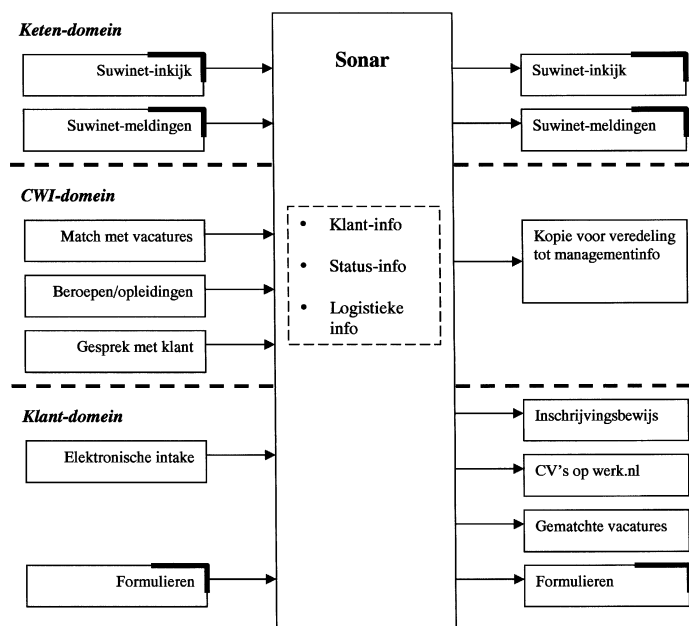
Keten-domein

Suwinet-inkijk

Suwinet-meldingen

Sonar

Suwinet-inkijk

Suwinet-meldingen

CWI-domein

Match met vacatures

Beroepen/opleidingen

Gesprek met klant

• Klant-info
• Status-info
• Logistieke info

Kopie voor veredeling tot managementinfo

Klant-domein

Elektronische intake

Formulieren

Inschrijvingsbewijs

CV's op werk.nl

Gematchte vacatures

Formulieren